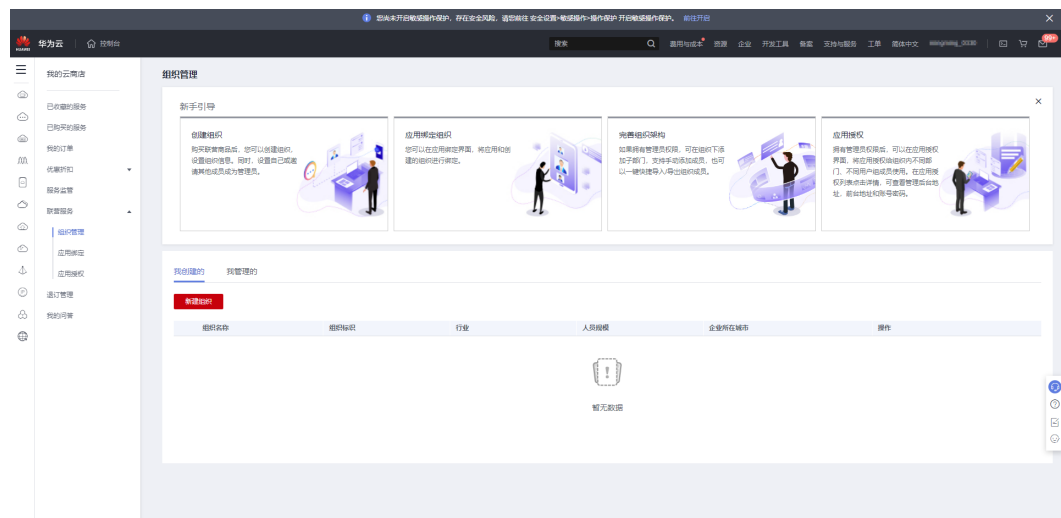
您尚未开启敏感操作保护，存在安全风险，请您前往 安全设置>敏感操作>操作保护 开启敏感操作保护。 前往开启

华为云 | 控制台

搜索 费用与成本 资源 企业 开发工具 备案 支持与服务 工单 简体中文 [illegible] 99+

我的云商店

已收藏的服务
已购买的服务
我的订单
优惠折扣
服务监管
联营服务
组织管理
应用绑定
应用授权
通证管理
我的问答

组织管理

新手引导

创建组织
购买联营商品后，您可以创建组织，设置组织信息。同时，设置自己或邀请其他成员成为管理员。

应用绑定组织
您可以在应用绑定界面，将应用和创建的组织进行绑定。

完善组织架构
如果拥有管理员权限，可在组织下添加子部门，支持手动添加成员，也可以一键快捷导入/导出组织成员。

应用授权
拥有管理员权限后，可以在应用授权界面，将应用授权给组织内不同部门、不同用户组成员使用。在应用授权列表点击详情，可查看管理后台地址、前台地址和账号密码。

我创建的 我管理的

新建组织

| 组织名称 | 组织标识 | 行业 | 人员规模 | 企业所在城市 | 操作 |
|---|---|---|---|---|---|

暂无数据